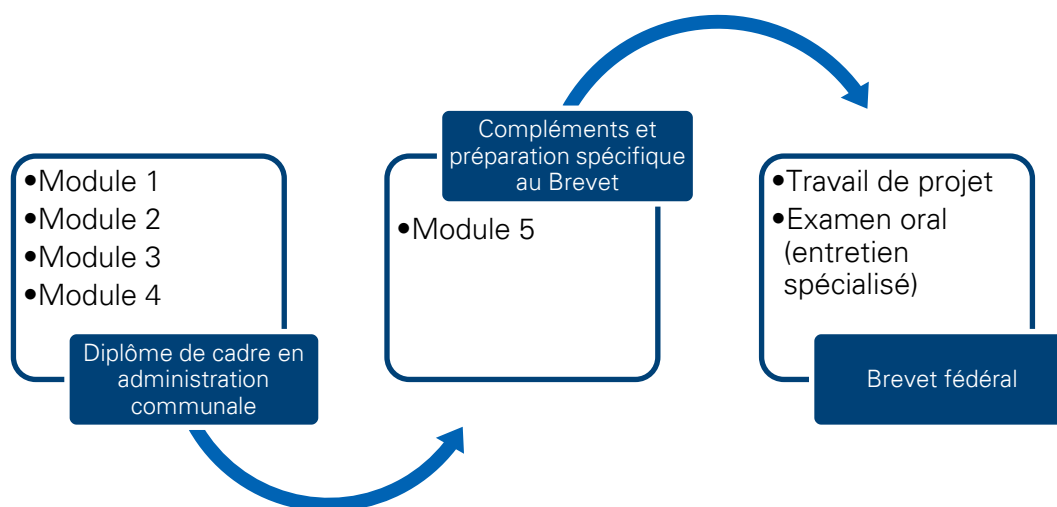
•Module 1
•Module 2
•Module 3
•Module 4

Diplôme de cadre en administration communale

Compléments et préparation spécifique au Brevet

•Module 5

•Travail de projet
•Examen oral (entretien spécialisé)

Brevet fédéral